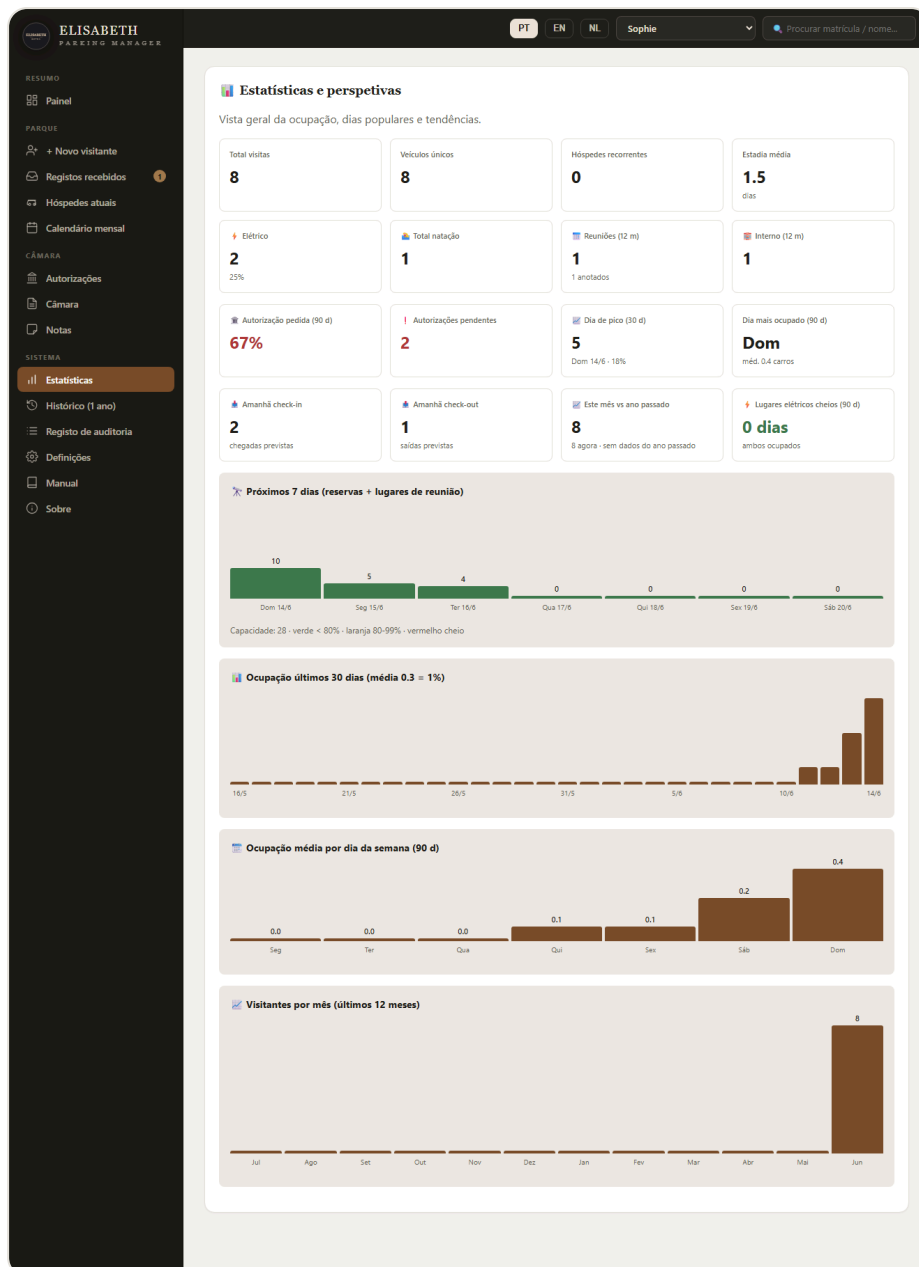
ELISABETH
PARKING MANAGER

RESUMO
Painel
PARQUE
+ Novo visitante
Registos recebidos 1
Hóspedes atuais
Calendário mensal
CÂMARA
Autorizações
Câmara
Notas
SISTEMA
Estatísticas
Histórico (1 ano)
Registo de auditoria
Definições
Manual
Sobre

PT EN NL Sophie Procurar matrícula / nome...

Estatísticas e perspetivas

Vista geral da ocupação, dias populares e tendências.

Total visitas
8

Veículos únicos
8

Hóspedes recorrentes
0

Estadia média
1.5
dias

Elétrico
2
25%

Total natação
1

Reuniões (12 m)
1
1 anotados

Interno (12 m)
1

Autorização pedida (90 d)
67%

Autorizações pendentes
2

Dia de pico (30 d)
5
Dom 14/6 · 18%

Dia mais ocupado (90 d)
Dom
méd. 0.4 carros

Amanhã check-in
2
chegadas previstas

Amanhã check-out
1
saídas previstas

Este mês vs ano passado
8
8 agora · sem dados do ano passado

Lugares elétricos cheios (90 d)
0 dias
ambos ocupados

Próximos 7 dias (reservas + lugares de reunião)
10 5 4 0 0 0 0
Dom 14/6 Seg 15/6 Ter 16/6 Qua 17/6 Qui 18/6 Sex 19/6 Sáb 20/6
Capacidade: 28 · verde < 80% · laranja 80-99% · vermelho cheio

Ocupação últimos 30 dias (média 0.3 = 1%)
16/5 21/5 26/5 31/5 5/6 10/6 14/6

Ocupação média por dia da semana (90 d)
0.0 0.0 0.0 0.1 0.1 0.2 0.4
Seg Ter Qua Qui Sex Sáb Dom

Visitantes por mês (últimos 12 meses)
8
Jul Ago Set Out Nov Dez Jan Fev Mar Abr Mai Jun